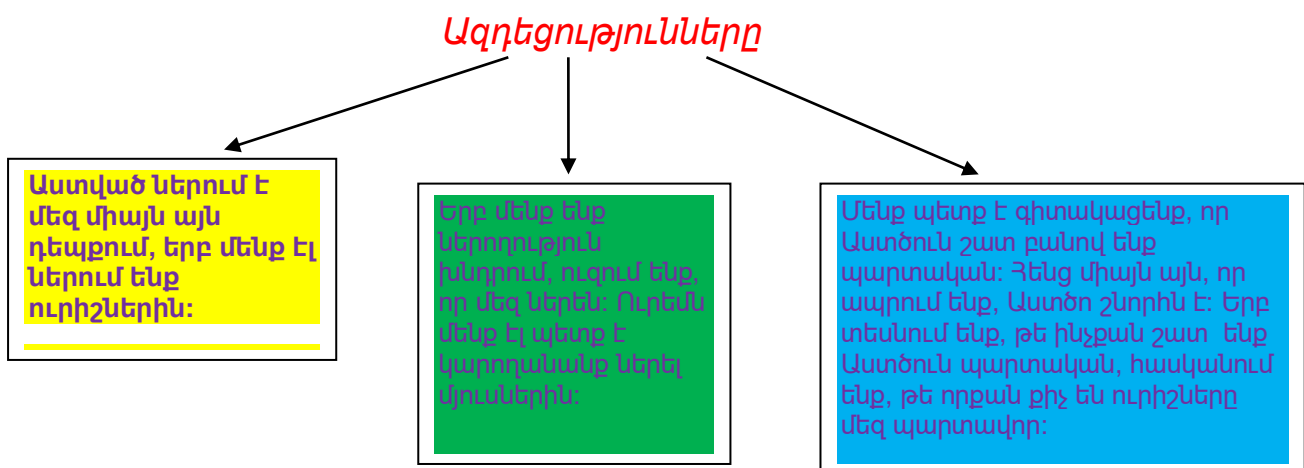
Ազդեցությունները

Աստված ներում է մեզ միայն այն դեպքում, երբ մենք էլ ներում ենք ուրիշներին:

Երբ մենք ենք ներողություն խնդրում, ուզում ենք, որ մեզ ներեն: Ուրեմն մենք էլ պետք է կարողանանք ներել մյուսներին:

Մենք պետք է գիտակցենք, որ Աստծուն շատ բանով ենք պարտական: Հենց միայն այն, որ ապրում ենք, Աստծո շնորհն է: Երբ տեսնում ենք, թե ինչքան շատ ենք Աստծուն պարտական, հասկանում ենք, թե որքան քիչ են ուրիշները մեզ պարտավոր: